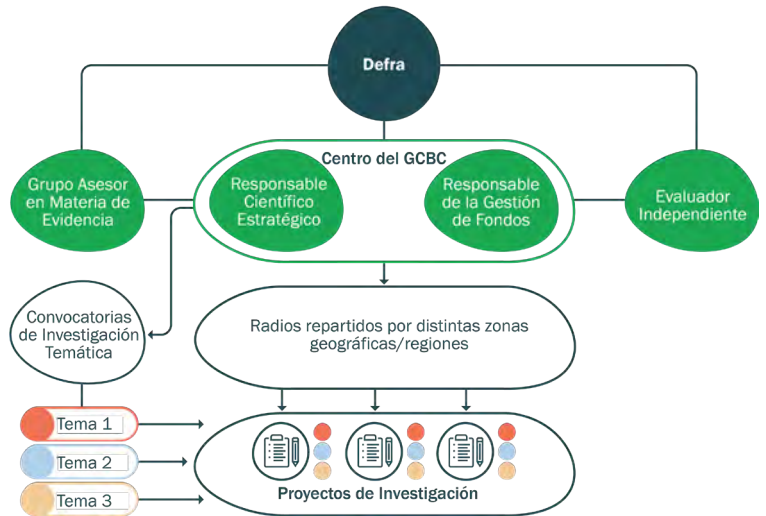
Defra

Grupo Asesor en Materia de Evidencia

Centro del GCBC

Responsable Científico Estratégico

Responsable de la Gestión de Fondos

Evaluador Independiente

Convocatorias de Investigación Temática

Radios repartidos por distintas zonas geográficas/regiones

Tema 1

Tema 2

Tema 3

Proyectos de Investigación